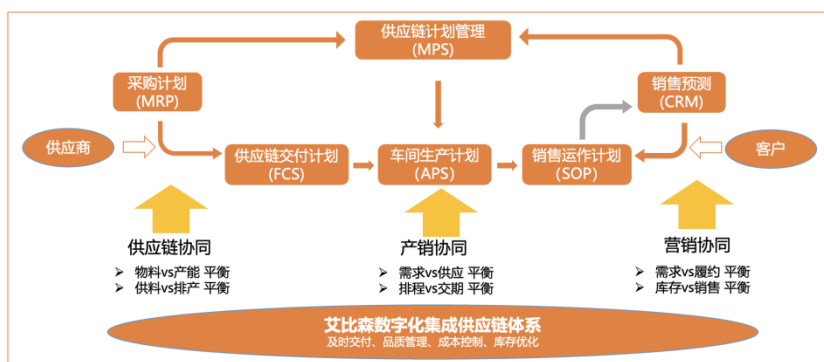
供应链计划管理
(MPS)

采购计划
(MRP)

销售预测
(CRM)

供应商

供应链交付计划
(FCS)

车间生产计划
(APS)

销售运作计划
(SOP)

客户

供应链协同
➤ 物料vs产能 平衡
➤ 供料vs排产 平衡

产销协同
➤ 需求vs供应 平衡
➤ 排程vs交期 平衡

营销协同
➤ 需求vs履约 平衡
➤ 库存vs销售 平衡

艾比森数字化集成供应链体系
及时交付、品质管理、成本控制、库存优化